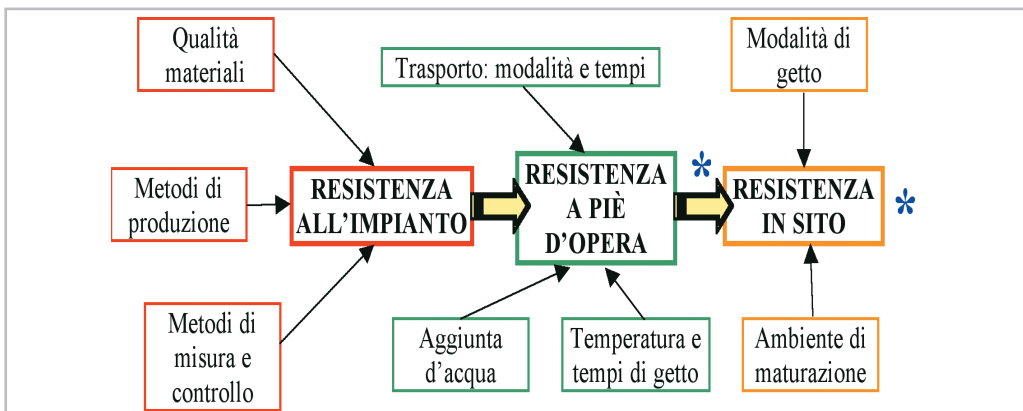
Qualità materiali

Trasporto: modalità e tempi

Modalità di getto

Metodi di produzione

RESISTENZA ALL'IMPIANTO

RESISTENZA A PIÈ D'OPERA

*

RESISTENZA IN SITO

*

Metodi di misura e controllo

Aggiunta d'acqua

Temperatura e tempi di getto

Ambiente di maturazione